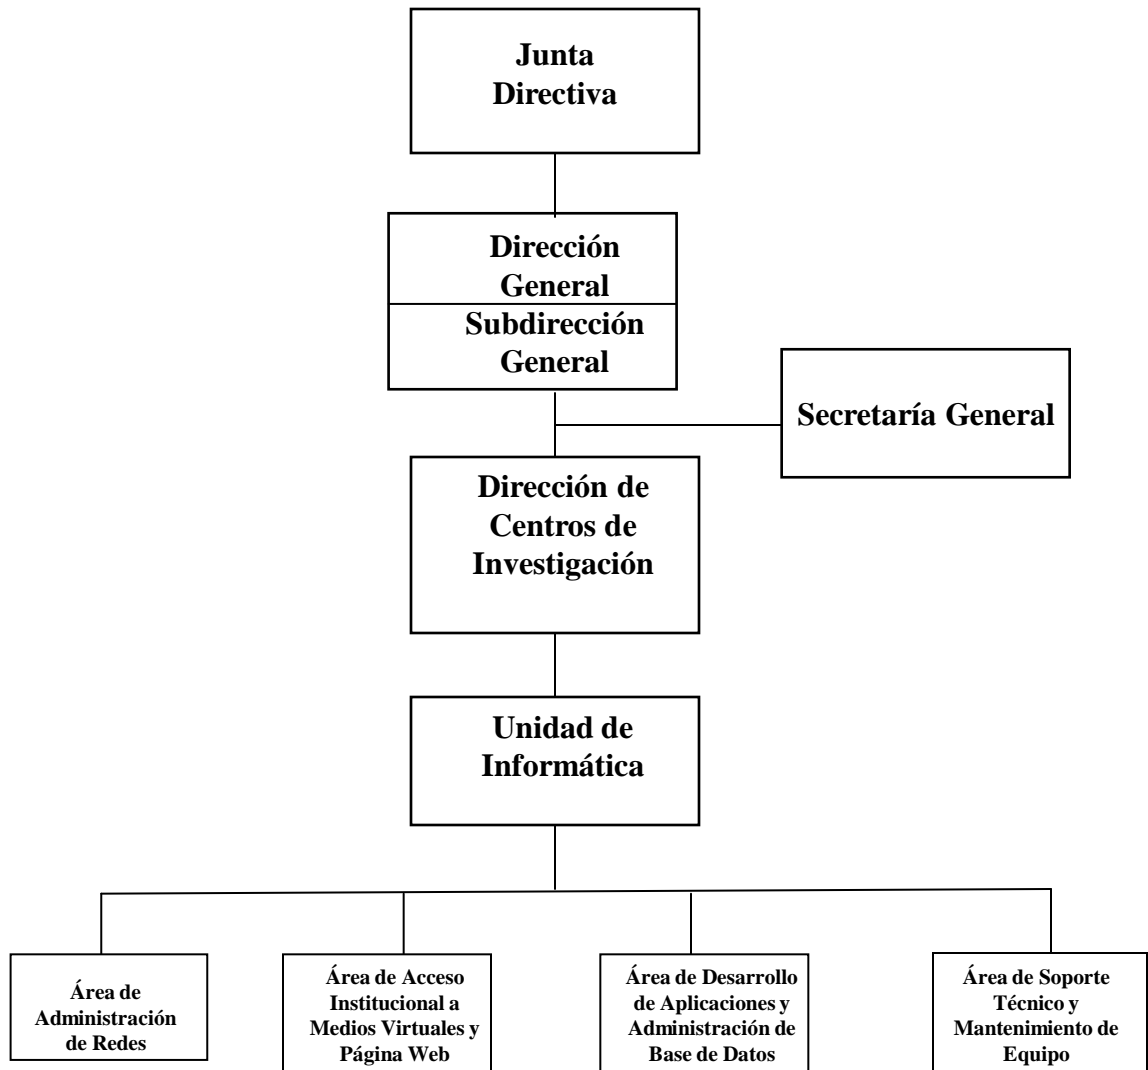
Junta Directiva

Dirección General

Subdirección General

Secretaría General

Dirección de Centros de Investigación

Unidad de Informática

Área de Administración de Redes

Área de Acceso Institucional a Medios Virtuales y Página Web

Área de Desarrollo de Aplicaciones y Administración de Base de Datos

Área de Soporte Técnico y Mantenimiento de Equipo